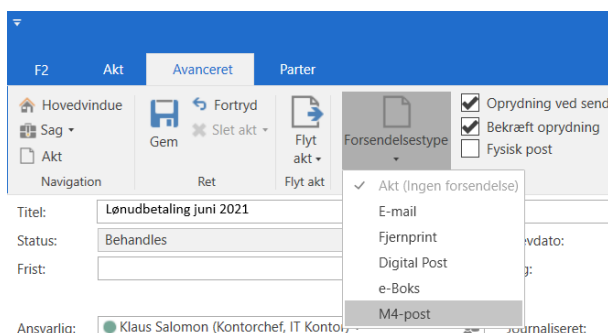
F2
Akt
Avanceret
Parter

Hovedvindue
Sag
Akt
Navigation

Gem
Fortryd
Slet akt
Ret

Flyt akt
Flyt akt

Forsendelsestype

Oprydning ved send
Bekræft oprydning
Fysisk post

Akt (Ingen forsendelse)
E-mail
Fjernprint
Digital Post
e-Boks
M4-post

Titel: Lønudbetaling juni 2021
Status: Behandles
Frist:
Ansvarlig: Klaus Salomon (Kontorchef, IT Kontor)
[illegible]vdato:
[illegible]g:
Journaliseret: